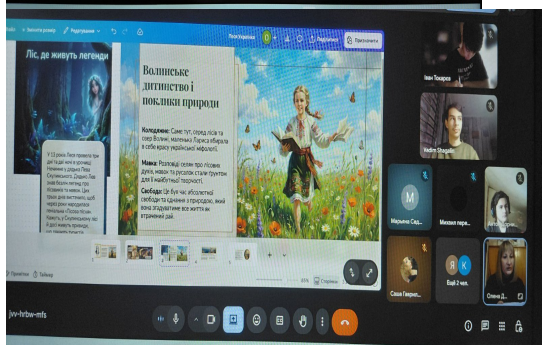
Ліс, де живуть легенди

Волинське дитинство і поклики природи

Колодяжне: Саме тут, серед лісів та озер Волині, маленька Лариса вбирала в себе красу української міфології.

Мавка: Розповіді селян про лісових духів, мавок та русалок стали ґрунтом для її майбутньої творчості.

Свобода: Це був час абсолютної свободи та єднання з природою, який вона згадуватиме все життя як втрачений рай.

Іван Токарев
Vadim Shagalo
Марьяна Сад...
Михаїл пере...
Саша Гаврил...
Ващі 2 чел.
Олена Д...

Поділитися

jvv-hrbw-mfs